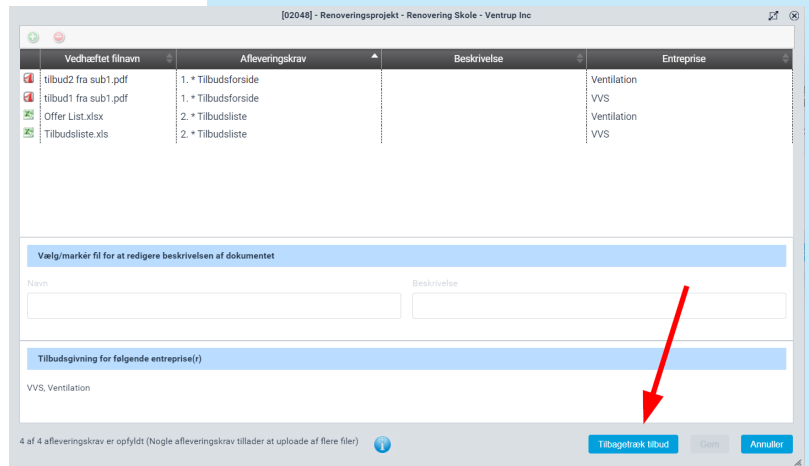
[02048] - Renoveringsprojekt - Renovering Skole - Ventrup Inc

| Vedhæftet filnavn | Afleveringskrav | Beskrivelse | Entreprise |
|---|---|---|---|
| tilbud2 fra sub1.pdf | 1. * Tilbudsforside | | Ventilation |
| tilbud1 fra sub1.pdf | 1. * Tilbudsforside | | VVS |
| Offer List.xlsx | 2. * Tilbudsliste | | Ventilation |
| Tilbudsliste.xls | 2. * Tilbudsliste | | VVS |

Vælg/markér fil for at redigere beskrivelsen af dokumentet

Navn

Beskrivelse

Tilbudsgivning for følgende entreprise(r)

VVS, Ventilation

4 af 4 afleveringskrav er opfyldt (Nogle afleveringskrav tillader at uploade af flere filer)

Tilbagetræk tilbud

Gem

Annuller